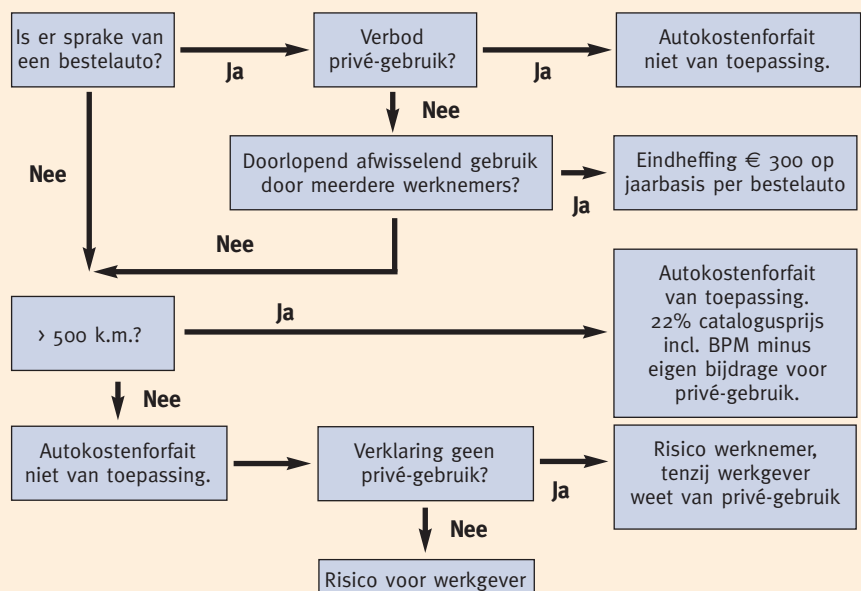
Is er sprake van een bestelauto?

Ja

Verbod privé-gebruik?

Ja

Autokostenforfait niet van toepassing.

Nee

Nee

Doorlopend afwisselend gebruik door meerdere werknemers?

Ja

Eindheffing € 300 op jaarbasis per bestelauto

Nee

> 500 k.m.?

Ja

Autokostenforfait van toepassing. 22% catalogusprijs incl. BPM minus eigen bijdrage voor privé-gebruik.

Nee

Autokostenforfait niet van toepassing.

Verklaring geen privé-gebruik?

Ja

Risico werknemer, tenzij werkgever weet van privé-gebruik

Nee

Risico voor werkgever